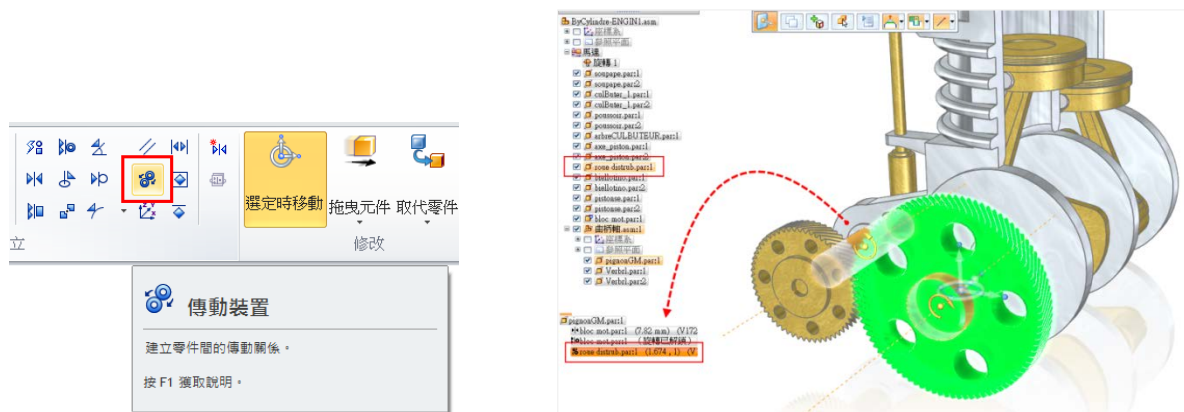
立

選定時移動

拖曳元件

取代零件

修改

傳動裝置

建立零件間的傳動關係。

按 F1 獲取說明。

ByCylindre-ENGIN1.asm
座標系
參照平面
馬達
旋轉 1
soupape.par:1
soupape.par:2
culButer_1.par:1
culButer_1.par:2
poussoir.par:1
poussoir.par:2
arbreCULBUTEUR.par:1
axe_piston.par:1
axe_piston.par:2
roue distrub.par:1
biellotino.par:1
biellotino.par:2
pistonne.par:1
pistonne.par:2
bloc mot.par:1
曲柄軸.asm:1
座標系
參照平面
pignonGM.par:1
Verbel.par:1
Verbel.par:2

pignonGM.par:1
bloc mot.par:1 (7.82 mm) (V172
bloc mot.par:1 (旋轉已解鎖)
roue distrub.par:1 (1.674 , 1) (V